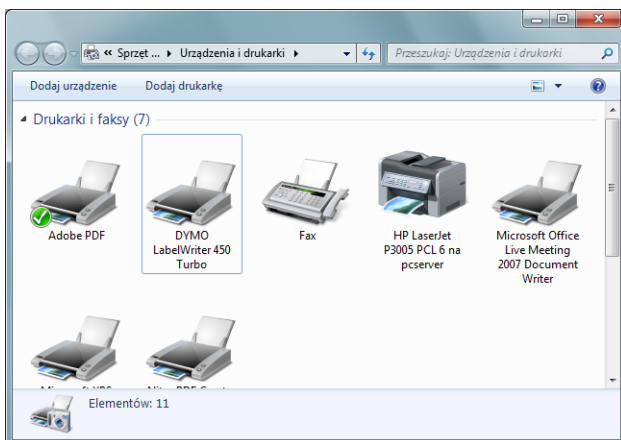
« Sprzęt ... ▸ Urządzenia i drukarki ▸

Przeszukaj: Urządzenia i drukarki

Dodaj urządzenie  Dodaj drukarkę

Drukarki i faksy (7)

Adobe PDF

DYMO LabelWriter 450 Turbo

Fax

HP LaserJet P3005 PCL 6 na pcserver

Microsoft Office Live Meeting 2007 Document Writer

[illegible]

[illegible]

Elementów: 11